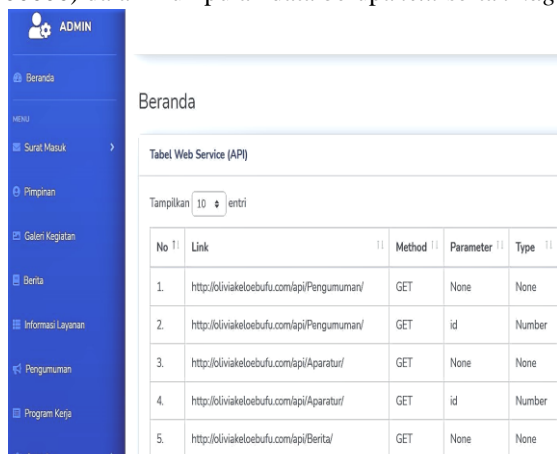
ADMIN

Beranda

MENU

Surat Masuk

Pimpinan

Galeri Kegiatan

Berita

Informasi Layanan

Pengumuman

Program Kerja

Beranda

Tabel Web Service (API)

Tampilkan 10 entri

| No | Link | Method | Parameter | Type |
|---|---|---|---|---|
| 1. | http://oliviakeloebufu.com/api/Pengumuman/ | GET | None | None |
| 2. | http://oliviakeloebufu.com/api/Pengumuman/ | GET | id | Number |
| 3. | http://oliviakeloebufu.com/api/Aparatur/ | GET | None | None |
| 4. | http://oliviakeloebufu.com/api/Aparatur/ | GET | id | Number |
| 5. | http://oliviakeloebufu.com/api/Berita/ | GET | None | None |